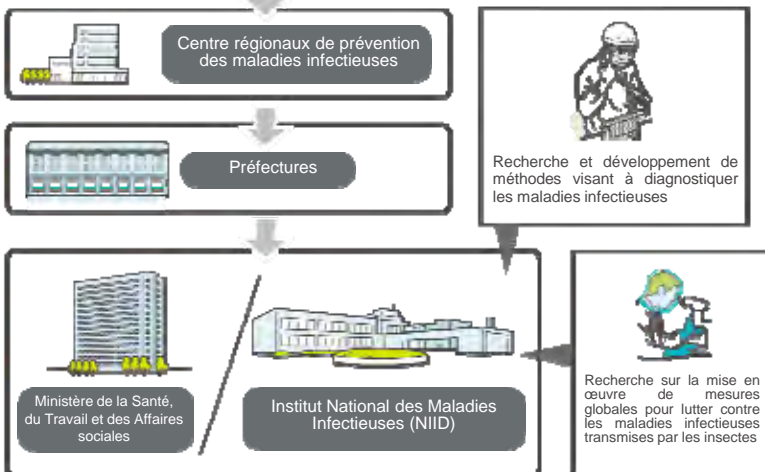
Centre régionaux de prévention des maladies infectieuses

Préfectures

Recherche et développement de méthodes visant à diagnostiquer les maladies infectieuses

Ministère de la Santé, du Travail et des Affaires sociales

Institut National des Maladies Infectieuses (NIID)

Recherche sur la mise en œuvre de mesures globales pour lutter contre les maladies infectieuses transmises par les insectes